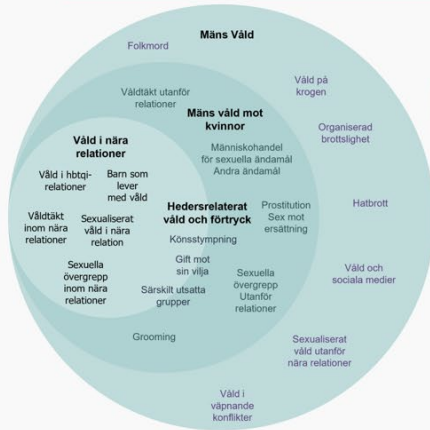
Mäns Våld

Folkmord

Våld på krogen

Våldtäkt utanför relationer

Mäns våld mot kvinnor

Organiserad brottslighet

Våld i nära relationer

Människohandel för sexuella ändamål Andra ändamål

Våld i hbtqi-relationer

Barn som lever med våld

Hedersrelaterat våld och förtryck

Prostitution Sex mot ersättning

Hatbrott

Våldtäkt inom nära relationer

Sexualiserat våld i nära relation

Könsstympning

Sexuella övergrepp inom nära relationer

Gift mot sin vilja

Särskilt utsatta grupper

Sexuella övergrepp Utanför relationer

Våld och sociala medier

Grooming

Sexualiserat våld utanför nära relationer

Våld i väpnande konflikter